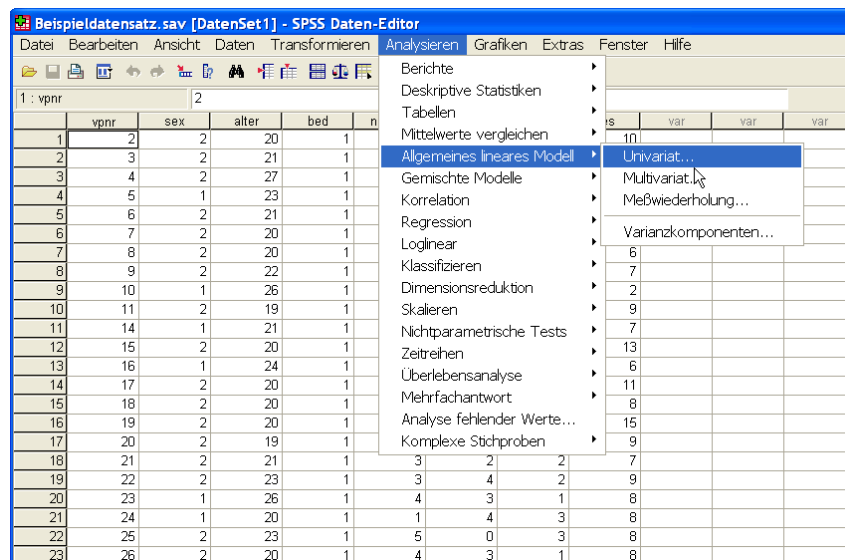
Beispieldatensatz.sav [DatenSet1] - SPSS Daten-Editor

Datei Bearbeiten Ansicht Daten Transformieren Analysieren Grafiken Extras Fenster Hilfe

1 : vpnr 2

Berichte
Deskriptive Statistiken
Tabellen
Mittelwerte vergleichen
Allgemeines lineares Modell
Gemischte Modelle
Korrelation
Regression
Loglinear
Klassifizieren
Dimensionsreduktion
Skalieren
Nichtparametrische Tests
Zeitreihen
Überlebensanalyse
Mehrfachantwort
Analyse fehlender Werte...
Komplexe Stichproben

Univariat...
Multivariat...
Meßwiederholung...
Varianzkomponenten...

| | vpnr | sex | alter | bed | n | | | es | var | var | var |
|---|---|---|---|---|---|---|---|---|---|---|---|
| 1 | 2 | 2 | 20 | 1 | | | | 10 | | | |
| 2 | 3 | 2 | 21 | 1 | | | | | | | |
| 3 | 4 | 2 | 27 | 1 | | | | | | | |
| 4 | 5 | 1 | 23 | 1 | | | | | | | |
| 5 | 6 | 2 | 21 | 1 | | | | | | | |
| 6 | 7 | 2 | 20 | 1 | | | | | | | |
| 7 | 8 | 2 | 20 | 1 | | | | 6 | | | |
| 8 | 9 | 2 | 22 | 1 | | | | 7 | | | |
| 9 | 10 | 1 | 26 | 1 | | | | 2 | | | |
| 10 | 11 | 2 | 19 | 1 | | | | 9 | | | |
| 11 | 14 | 1 | 21 | 1 | | | | 7 | | | |
| 12 | 15 | 2 | 20 | 1 | | | | 13 | | | |
| 13 | 16 | 1 | 24 | 1 | | | | 6 | | | |
| 14 | 17 | 2 | 20 | 1 | | | | 11 | | | |
| 15 | 18 | 2 | 20 | 1 | | | | 8 | | | |
| 16 | 19 | 2 | 20 | 1 | | | | 15 | | | |
| 17 | 20 | 2 | 19 | 1 | | | | 9 | | | |
| 18 | 21 | 2 | 21 | 1 | 3 | 2 | 2 | 7 | | | |
| 19 | 22 | 2 | 23 | 1 | 3 | 4 | 2 | 9 | | | |
| 20 | 23 | 1 | 26 | 1 | 4 | 3 | 1 | 8 | | | |
| 21 | 24 | 1 | 20 | 1 | 1 | 4 | 3 | 8 | | | |
| 22 | 25 | 2 | 23 | 1 | 5 | 0 | 3 | 8 | | | |
| 23 | 26 | 2 | 20 | 1 | 4 | 3 | 1 | 8 | | | |